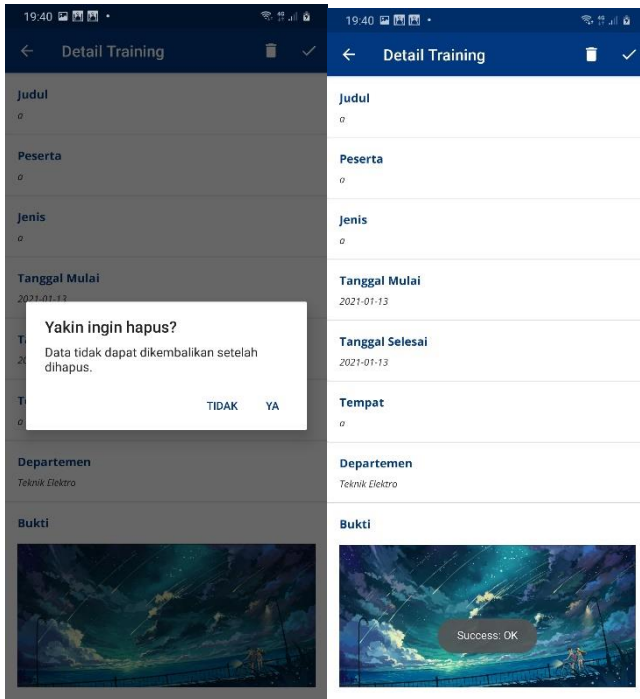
19:40

Detail Training

Judul
a

Peserta
a

Jenis
a

Tanggal Mulai
2021-01-13

Yakin ingin hapus?
Data tidak dapat dikembalikan setelah dihapus.

TIDAK YA

Departemen
Teknik Elektro

Bukti

19:40

Detail Training

Judul
a

Peserta
a

Jenis
a

Tanggal Mulai
2021-01-13

Tanggal Selesai
2021-01-13

Tempat
a

Departemen
Teknik Elektro

Bukti

Success: OK